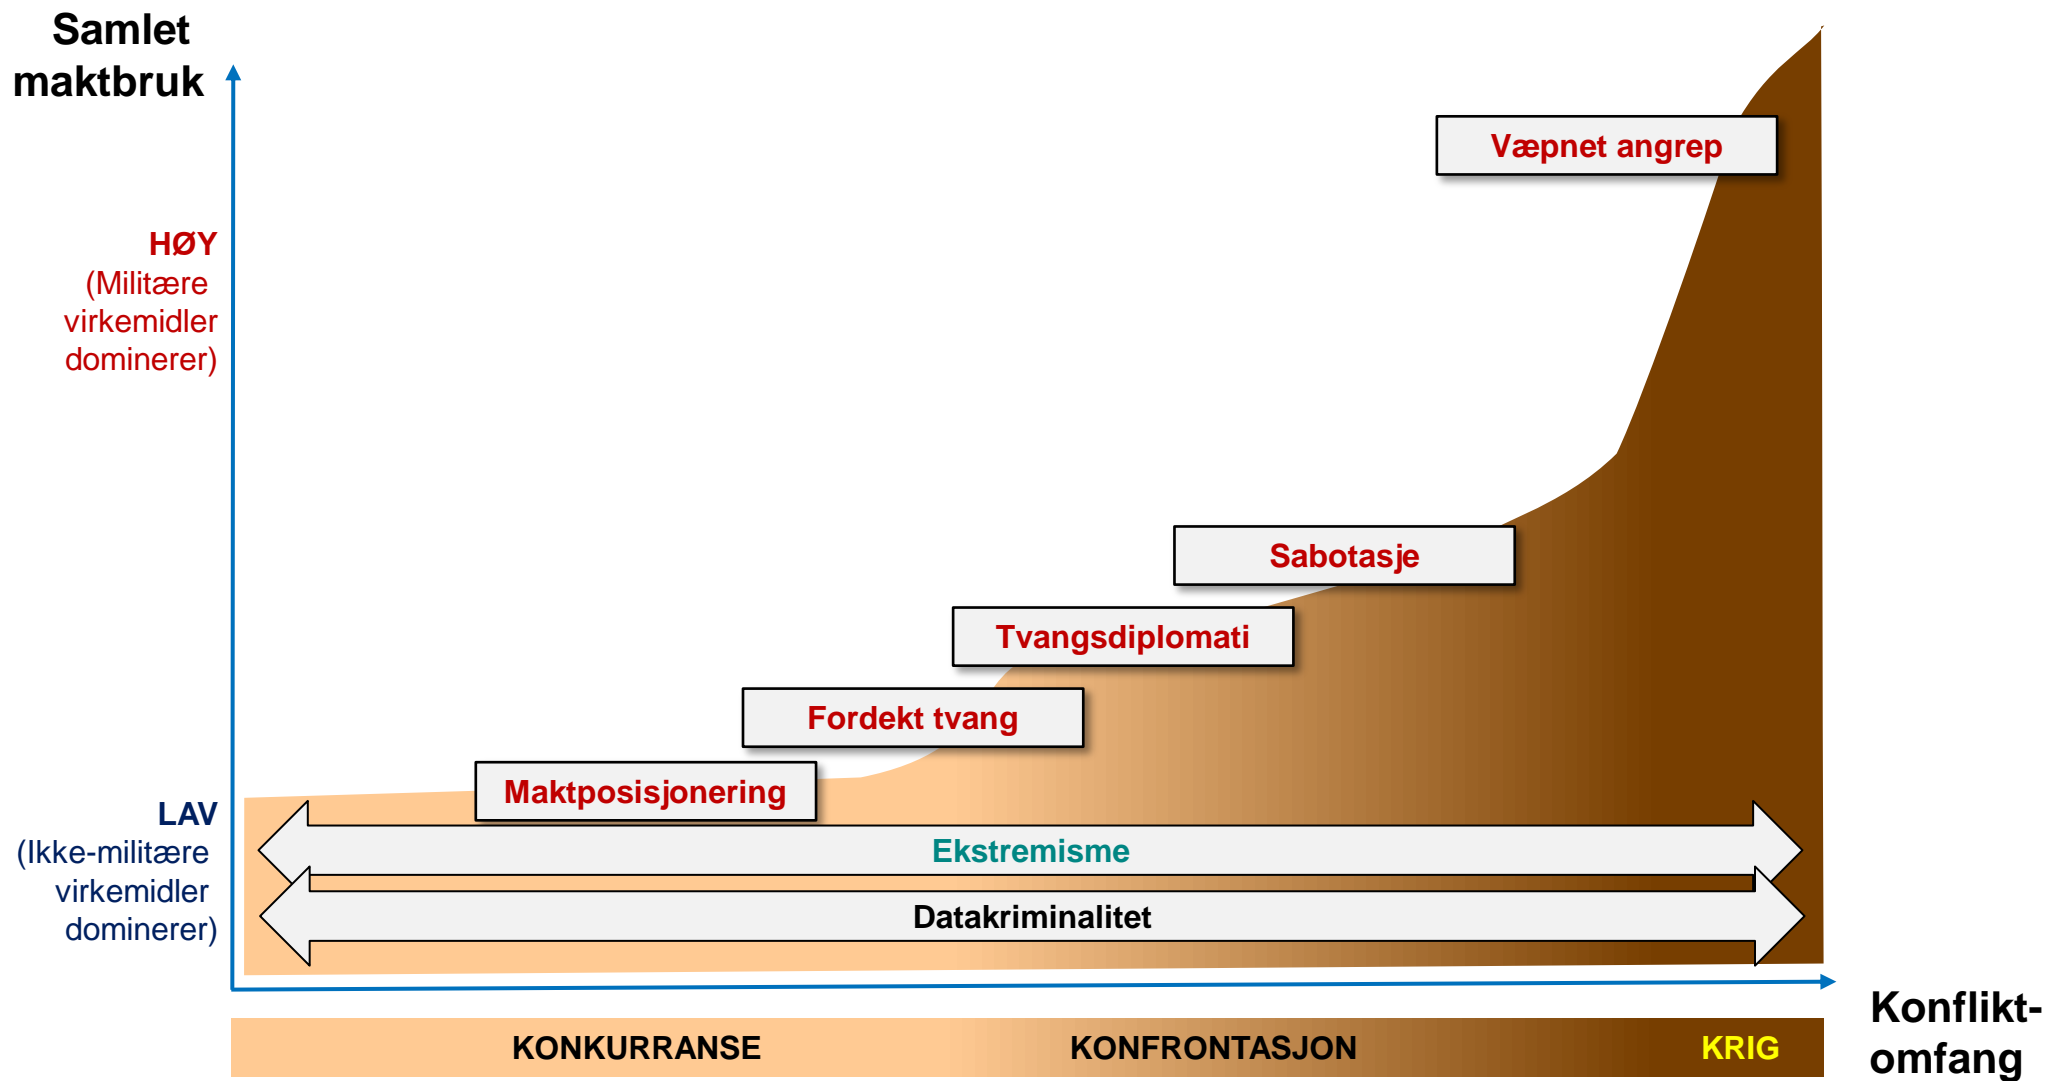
Samlet maktbruk

HØY
(Militære virkemidler dominerer)

LAV
(Ikke-militære virkemidler dominerer)

Væpnet angrep

Sabotasje

Tvangsdiplomati

Fordekt tvang

Maktposisjonering

Ekstremisme

Datakriminalitet

Konflikt-omfang

KONKURRANSE KONFRONTASJON KRIG